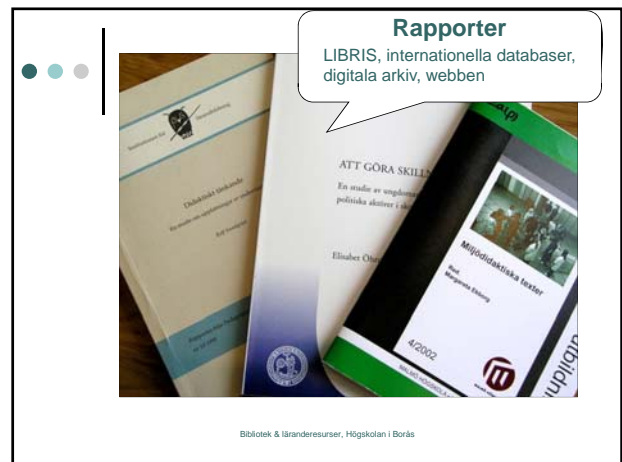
Rapporter
LIBRIS, internationella databaser, digitala arkiv, webben

Didaktiskt tänkande

ATT GÖRA SKILL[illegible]
En studie av ungdoma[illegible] politiska aktörer i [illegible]

Elisabet Öhr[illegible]

Miljödidaktiska texter

Red.
Margareta Ekborg

4/2002

Bibliotek & läranderesurser, Högskolan i Borås